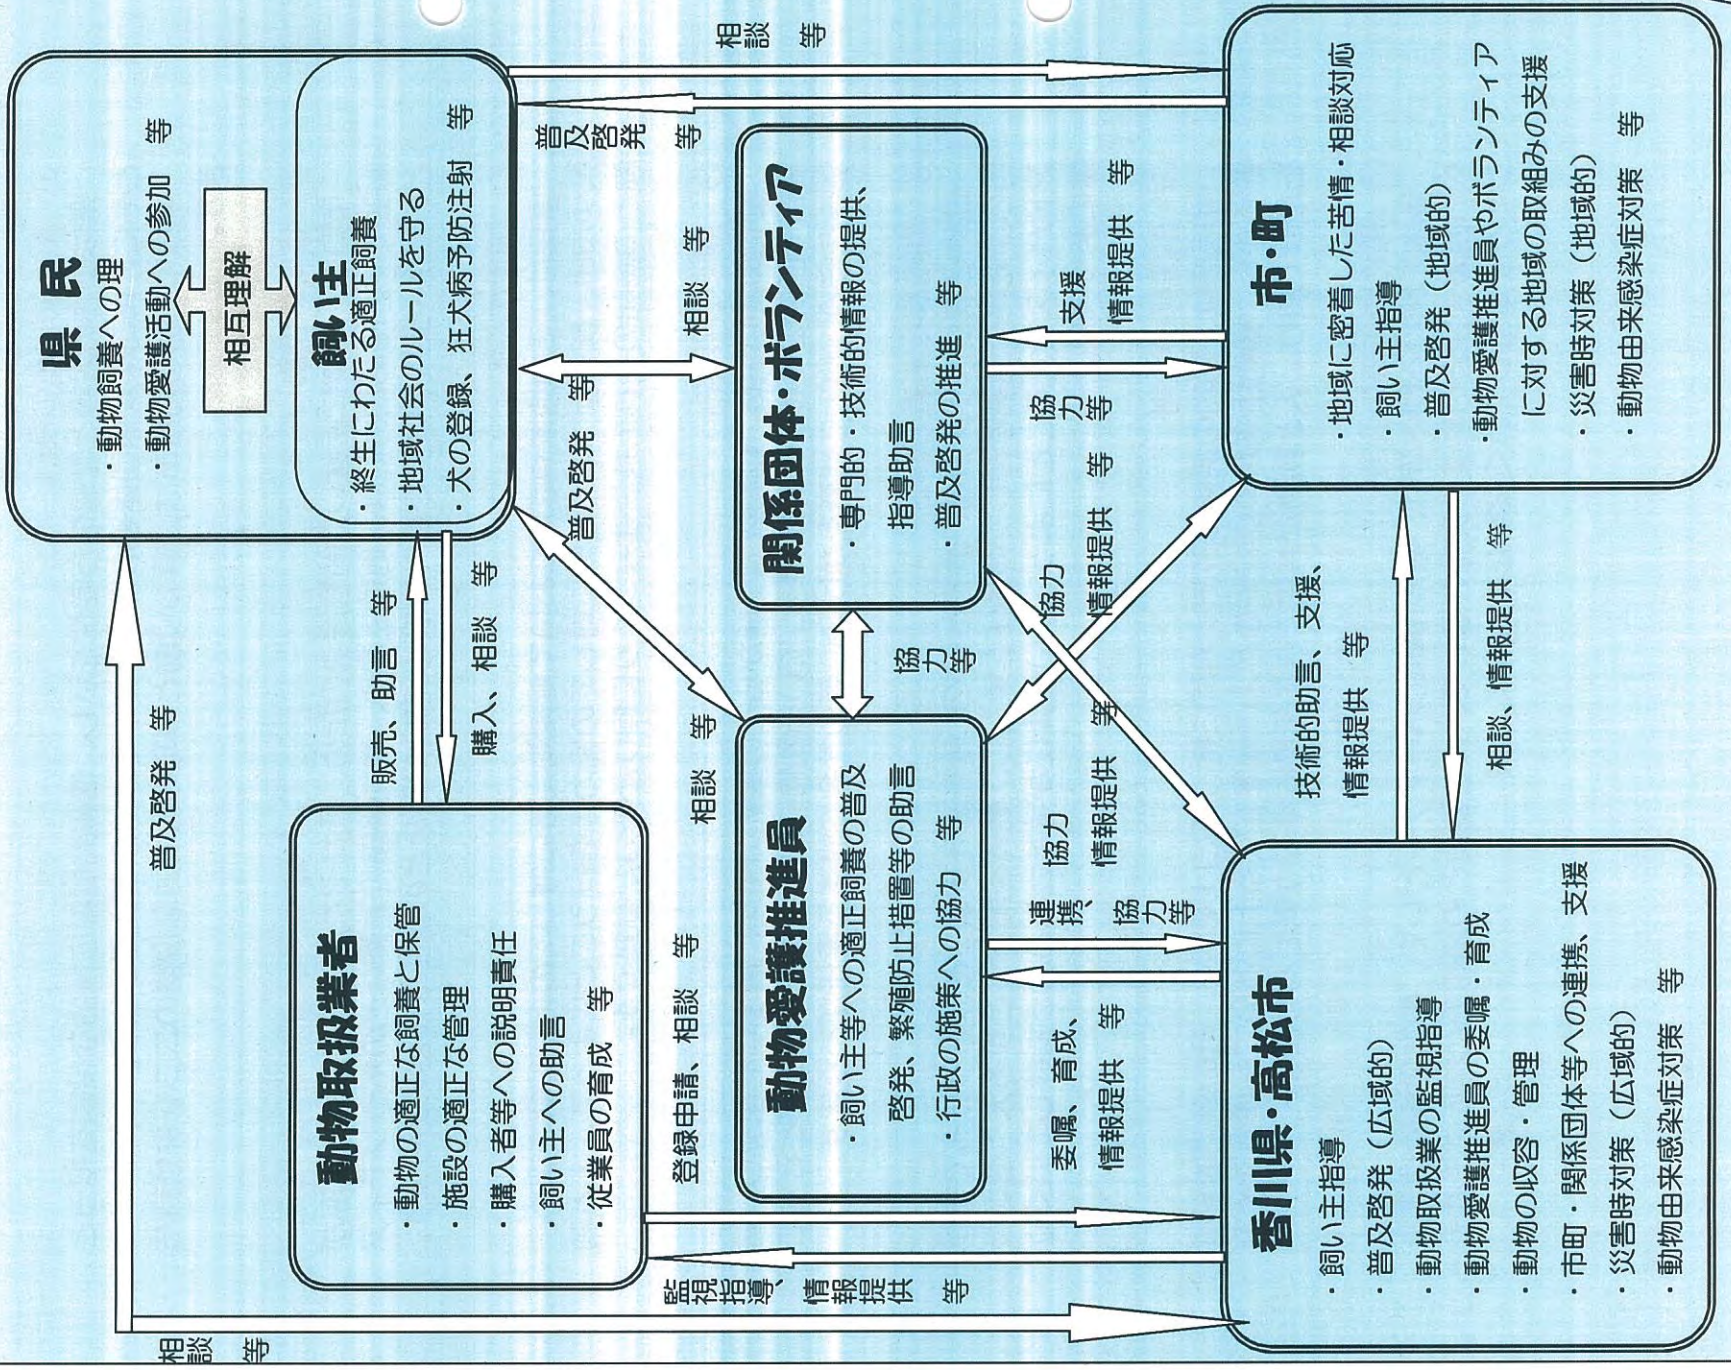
県民
・動物飼養への理解
・動物愛護活動への参加 等

相互理解

飼い主
・終生にわたる適正飼養
・地域社会のルールを守る
・犬の登録、狂犬病予防注射 等

関係団体・ボランティア
・専門的・技術的情報の提供、指導助言
・普及啓発の推進 等

市・町
・地域に密着した苦情・相談対応
・飼い主指導
・普及啓発（地域的）
・動物愛護推進員やボランティアに対する地域の取組みの支援
・災害時対策（地域的）
・動物由来感染症対策 等

動物取扱業者
・動物の適正な飼養と保管
・施設の適正な管理
・購入者等への説明責任
・飼い主への助言
・従業員の育成 等

動物愛護推進員
・飼い主等への適正飼養の普及啓発、繁殖防止措置等の助言
・行政の施策への協力 等

香川県・高松市
・飼い主指導
・普及啓発（広域的）
・動物取扱業の監視指導
・動物愛護推進員の委嘱・育成
・動物の収容・管理
・市町・関係団体等への連携、支援
・災害時対策（広域的）
・動物由来感染症対策 等

相談 等
普及啓発 等
相談 等
普及啓発 等
支援 情報提供 等
協力 等
協力 情報提供 等
協力 等
販売、助言 等
購入、相談 等
普及啓発 等
相談 等
技術的助言、支援、情報提供 等
情報提供 等
相談、情報提供 等
協力 情報提供 等
連携、協力 等
委嘱、育成、情報提供 等
登録申請、相談 等
監視指導、情報提供 等
相談 等